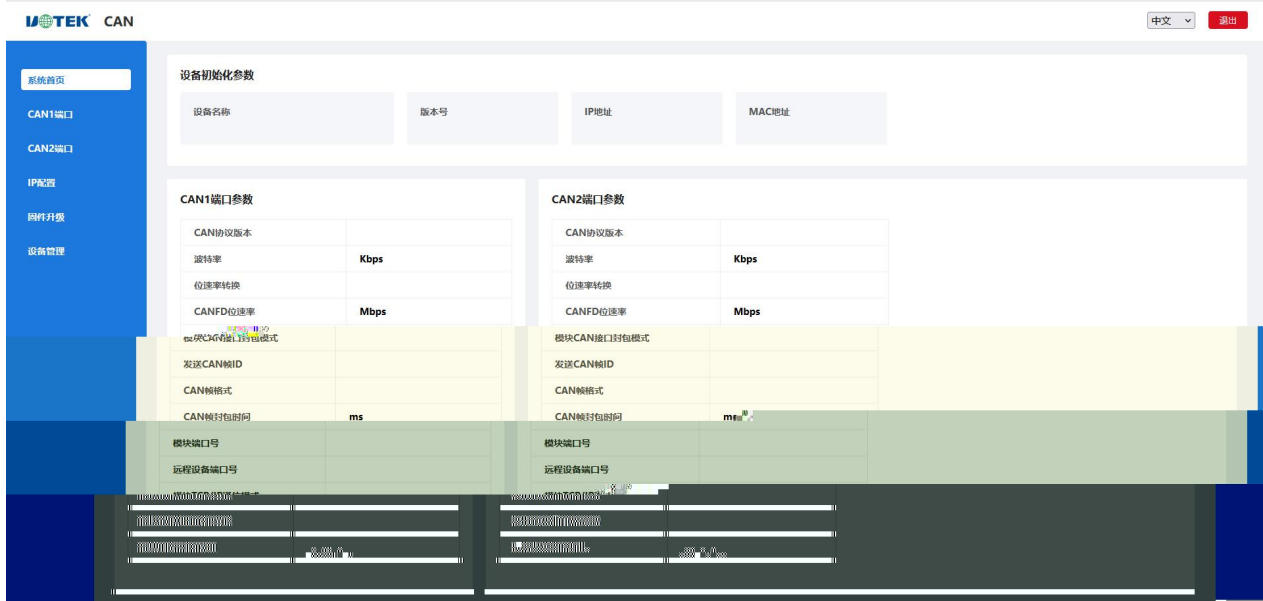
U⊕TEK CAN

中文

退出

系统首页

CAN1端口

CAN2端口

IP配置

固件升级

设备管理

设备初始化参数

| 设备名称 | 版本号 | IP地址 | MAC地址 |
|---|---|---|---|

CAN1端口参数

| CAN协议版本 | |
|---|---|
| 波特率 | Kbps |
| 位速率转换 | |
| CANFD位速率 | Mbps |
| 模块CAN接口封包模式 | |
| 发送CAN帧ID | |
| CAN帧格式 | |
| CAN帧封包时间 | ms |
| 模块端口号 | |
| 远程设备端口号 | |
| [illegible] | |
| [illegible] | |
| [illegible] | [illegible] |

CAN2端口参数

| CAN协议版本 | |
|---|---|
| 波特率 | Kbps |
| 位速率转换 | |
| CANFD位速率 | Mbps |
| 模块CAN接口封包模式 | |
| 发送CAN帧ID | |
| CAN帧格式 | |
| CAN帧封包时间 | ms |
| 模块端口号 | |
| 远程设备端口号 | |
| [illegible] | |
| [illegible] | |
| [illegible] | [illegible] |